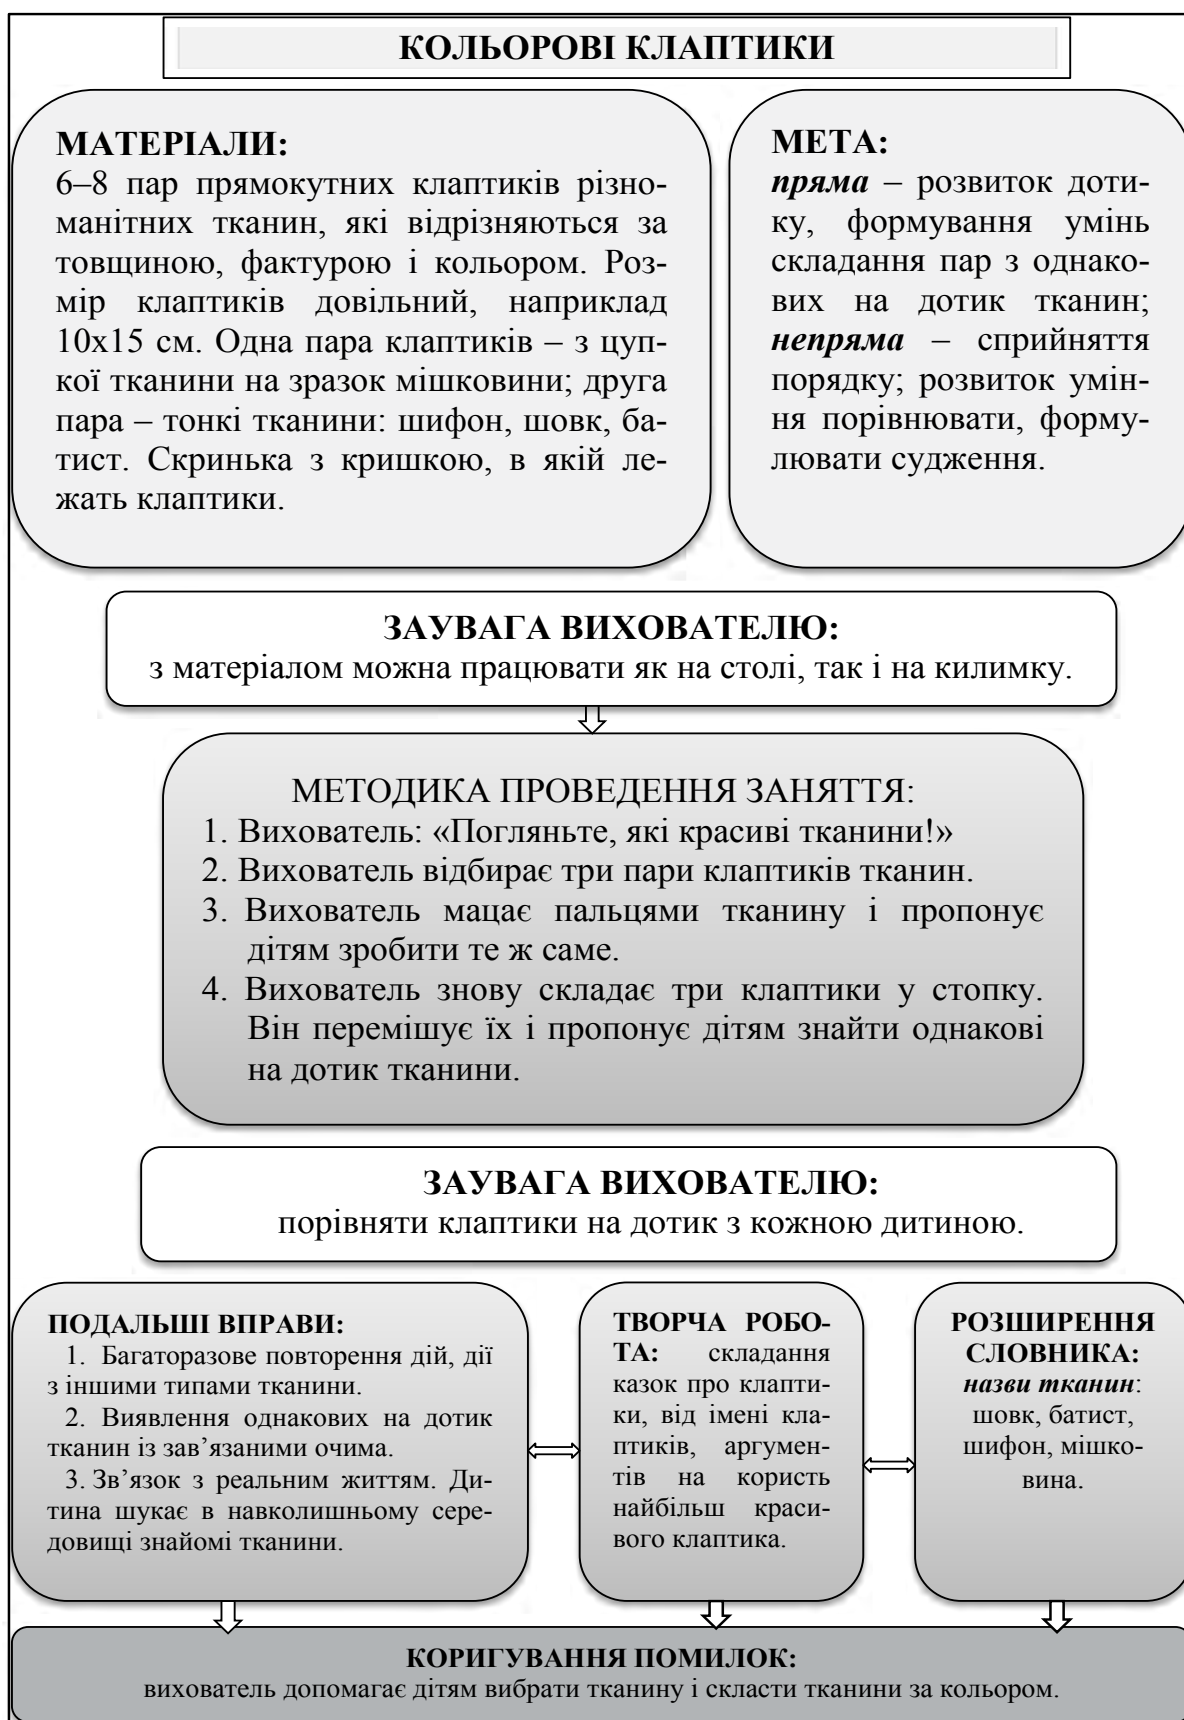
КОЛЬОРОВІ КЛАПТИКИ

МАТЕРІАЛИ:
6–8 пар прямокутних клаптиків різноманітних тканин, які відрізняються за товщиною, фактурою і кольором. Розмір клаптиків довільний, наприклад 10х15 см. Одна пара клаптиків – з цупкої тканини на зразок мішковини; друга пара – тонкі тканини: шифон, шовк, батист. Скринька з кришкою, в якій лежать клаптики.

МЕТА:
***пряма*** – розвиток дотику, формування умінь складання пар з однакових на дотик тканин; ***непряма*** – сприйняття порядку; розвиток уміння порівнювати, формулювати судження.

ЗАУВАГА ВИХОВАТЕЛЮ:
з матеріалом можна працювати як на столі, так і на килимку.

МЕТОДИКА ПРОВЕДЕННЯ ЗАНЯТТЯ:
1. Вихователь: «Погляньте, які красиві тканини!»
2. Вихователь відбирає три пари клаптиків тканин.
3. Вихователь мацає пальцями тканину і пропонує дітям зробити те ж саме.
4. Вихователь знову складає три клаптики у стопку. Він перемішує їх і пропонує дітям знайти однакові на дотик тканини.

ЗАУВАГА ВИХОВАТЕЛЮ:
порівняти клаптики на дотик з кожною дитиною.

ПОДАЛЬШІ ВПРАВИ:
1. Багаторазове повторення дій, дії з іншими типами тканини.
2. Виявлення однакових на дотик тканин із зав'язаними очима.
3. Зв'язок з реальним життям. Дитина шукає в навколишньому середовищі знайомі тканини.

ТВОРЧА РОБОТА: складання казок про клаптики, від імені клаптиків, аргументів на користь найбільш красивого клаптика.

РОЗШИРЕННЯ СЛОВНИКА:
***назви тканин***: шовк, батист, шифон, мішковина.

КОРИГУВАННЯ ПОМИЛОК:
вихователь допомагає дітям вибрати тканину і скласти тканини за кольором.